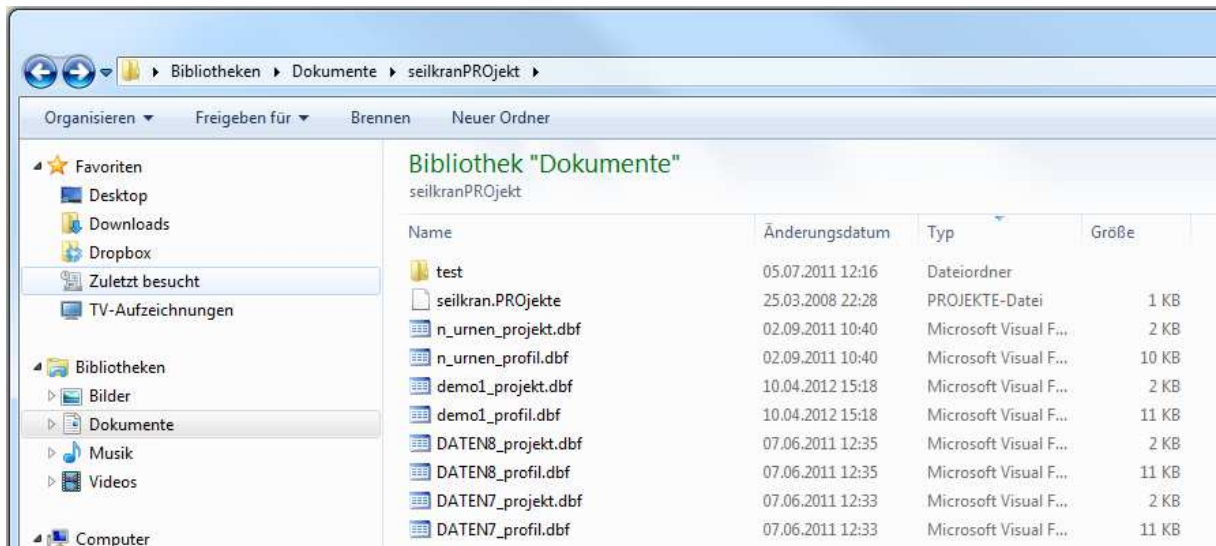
Bibliotheken ▸ Dokumente ▸ seilkranPROjekt ▸

Organisieren ▾ Freigeben für ▾ Brennen Neuer Ordner

Favoriten
Desktop
Downloads
Dropbox
Zuletzt besucht
TV-Aufzeichnungen

Bibliotheken
Bilder
Dokumente
Musik
Videos

Computer

Bibliothek "Dokumente"
seilkranPROjekt

| Name | Änderungsdatum | Typ | Größe |
|---|---|---|---|
| test | 05.07.2011 12:16 | Dateiordner | |
| seilkran.PROjekte | 25.03.2008 22:28 | PROJEKTE-Datei | 1 KB |
| n_urnen_projekt.dbf | 02.09.2011 10:40 | Microsoft Visual F... | 2 KB |
| n_urnen_profil.dbf | 02.09.2011 10:40 | Microsoft Visual F... | 10 KB |
| demo1_projekt.dbf | 10.04.2012 15:18 | Microsoft Visual F... | 2 KB |
| demo1_profil.dbf | 10.04.2012 15:18 | Microsoft Visual F... | 11 KB |
| DATEN8_projekt.dbf | 07.06.2011 12:35 | Microsoft Visual F... | 2 KB |
| DATEN8_profil.dbf | 07.06.2011 12:35 | Microsoft Visual F... | 11 KB |
| DATEN7_projekt.dbf | 07.06.2011 12:33 | Microsoft Visual F... | 2 KB |
| DATEN7_profil.dbf | 07.06.2011 12:33 | Microsoft Visual F... | 11 KB |